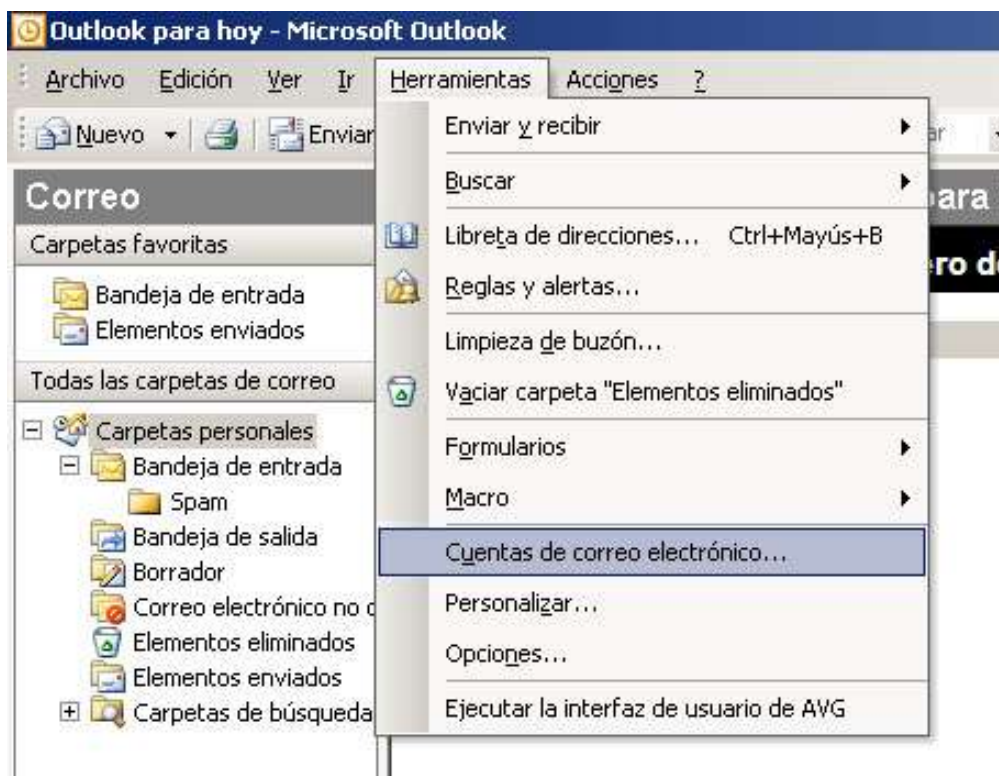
Outlook para hoy - Microsoft Outlook

Archivo Edición Ver Ir Herramientas Acciones ?

Nuevo Enviar

Correo

Carpetas favoritas

Bandeja de entrada
Elementos enviados

Todas las carpetas de correo

Carpetas personales
Bandeja de entrada
Spam
Bandeja de salida
Borrador
Correo electrónico no d
Elementos eliminados
Elementos enviados
Carpetas de búsqueda

Enviar y recibir
Buscar
Libreta de direcciones... Ctrl+Mayús+B
Reglas y alertas...
Limpieza de buzón...
Vaciar carpeta "Elementos eliminados"
Formularios
Macro
Cuentas de correo electrónico...
Personalizar...
Opciones...
Ejecutar la interfaz de usuario de AVG

ar
para
ero d